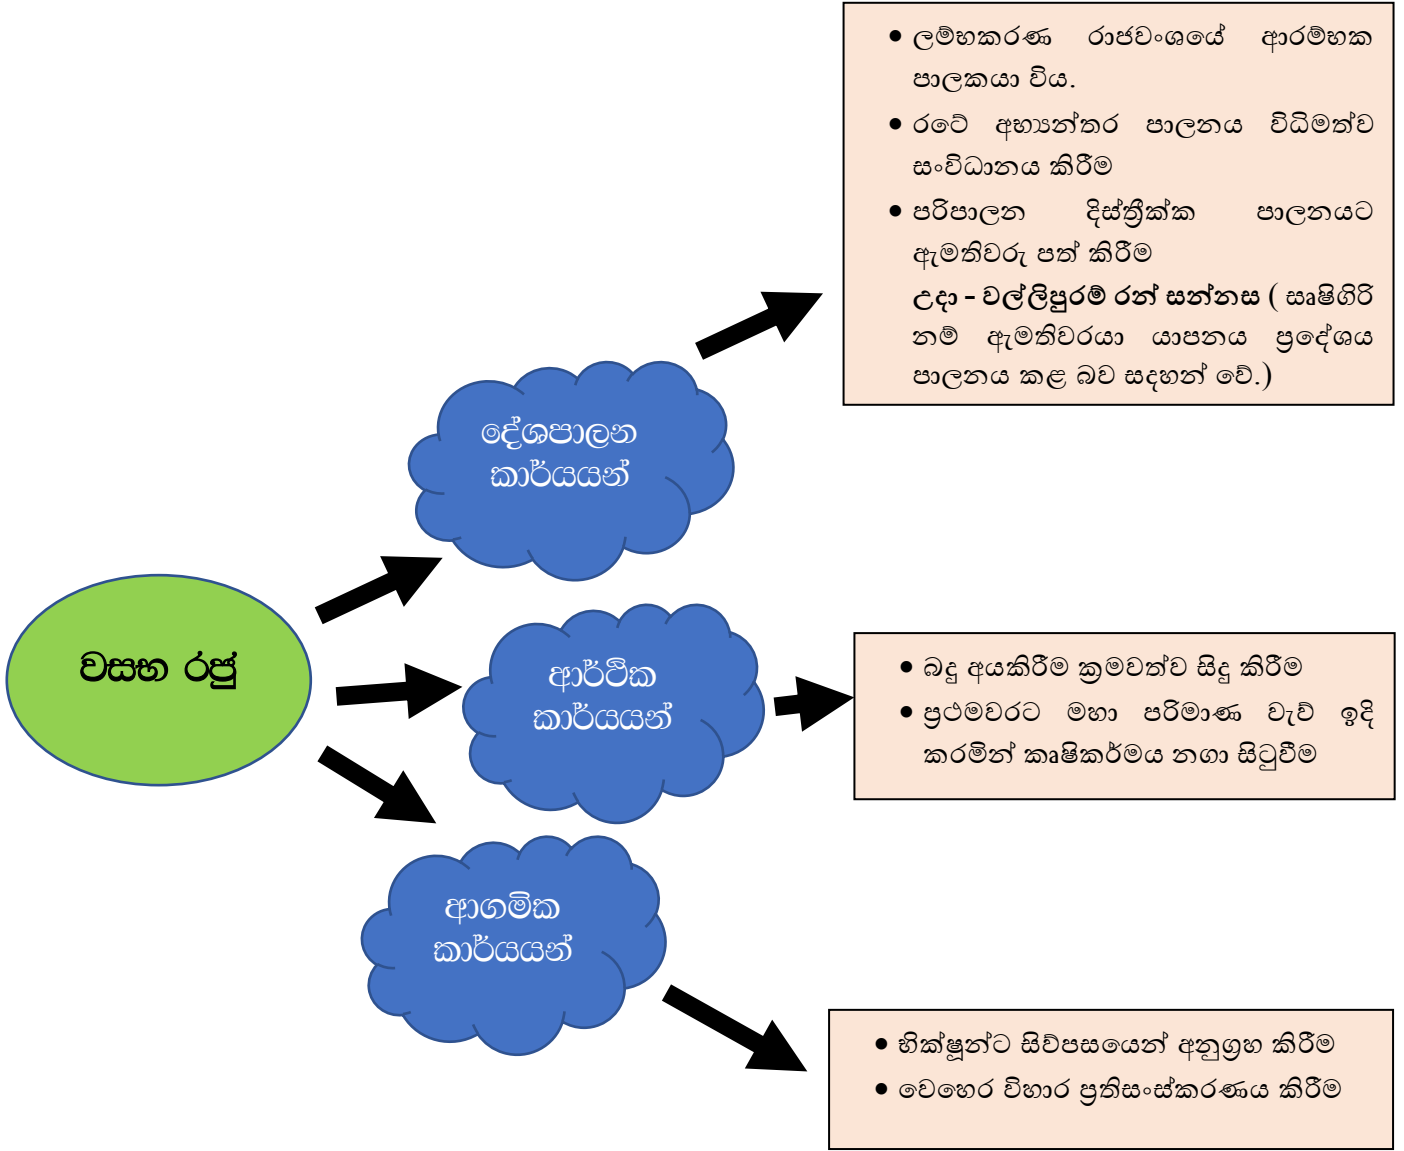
වසභ රජු

දේශපාලන කාර්යයන්

- ලම්භකරණ රාජවංශයේ ආරම්භක පාලකයා විය.
- රටේ අභ්‍යන්තර පාලනය විධිමත්ව සංවිධානය කිරීම
- පරිපාලන දිස්ත්‍රික්ක පාලනයට ඇමතිවරු පත් කිරීම

උදා - වල්ලිපුරම් රන් සන්නස ( ඍෂිගිරි නම් ඇමතිවරයා යාපනය ප්‍රදේශය පාලනය කළ බව සඳහන් වේ.)

ආර්ථික කාර්යයන්

- බදු අයකිරීම ක්‍රමවත්ව සිදු කිරීම
- ප්‍රථමවරට මහා පරිමාණ වැව් ඉදි කරමින් කෘෂිකර්මය නගා සිටුවීම

ආගමික කාර්යයන්

- භික්ෂූන්ට සිව්පසයෙන් අනුග්‍රහ කිරීම
- වෙහෙර විහාර ප්‍රතිසංස්කරණය කිරීම